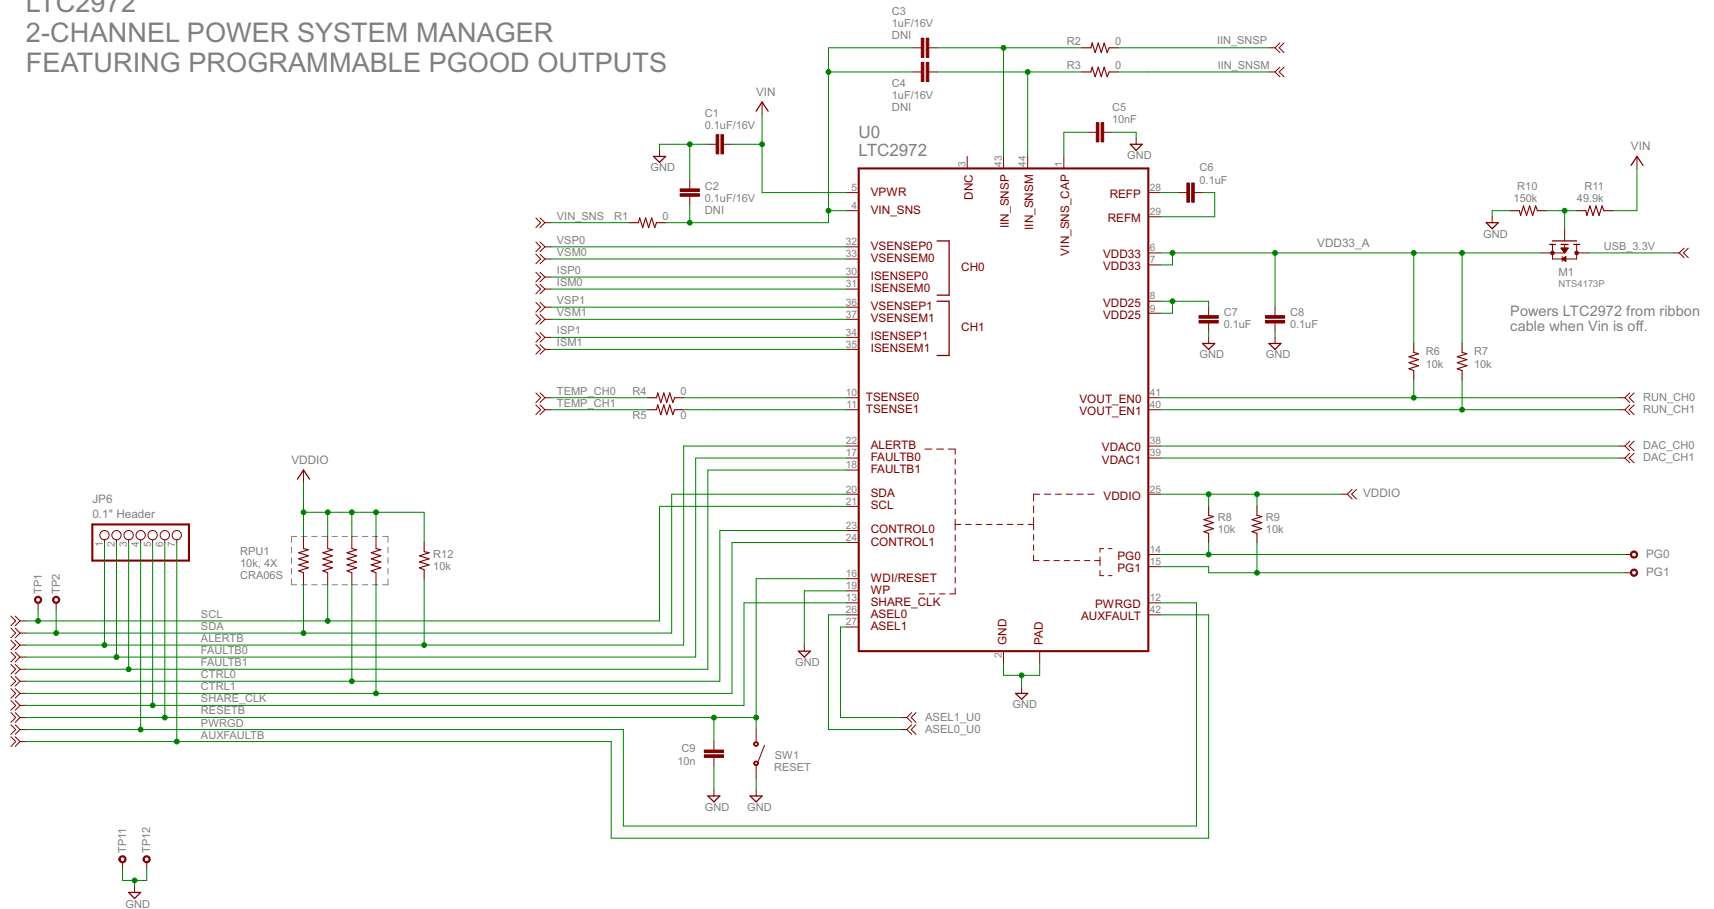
LTC2972
2-CHANNEL POWER SYSTEM MANAGER
FEATURING PROGRAMMABLE PGOOD OUTPUTS

C3 1uF/16V DNI
R2 0 IIN_SNSP
R3 0 IIN_SNSM
C4 1uF/16V DNI
C1 0.1uF/16V
VIN
GND
C2 0.1uF/16V DNI
C5 10nF
GND
U0
LTC2972
VIN_SNS R1 0
VSP0
VSM0
ISP0
ISM0
VSP1
VSM1
ISP1
ISM1
TEMP_CH0 R4 0
TEMP_CH1 R5 0

5 VPWR
4 VIN_SNS
32 VSENSEP0
33 VSENSEM0
30 ISENSEP0
31 ISENSEM0
CH0
36 VSENSEP1
37 VSENSEM1
34 ISENSEP1
35 ISENSEM1
CH1
10 TSENSE0
11 TSENSE1
22 ALERTB
17 FAULTB0
18 FAULTB1
20 SDA
21 SCL
23 CONTROL0
24 CONTROL1
16 WDI/RESET
19 WP
13 SHARE_CLK
26 ASEL0
27 ASEL1
3 DNC
43 IIN_SNSP
44 IIN_SNSM
1 VIN_SNS_CAP
2 GND
PAD
REFP 28
REFM 29
VDD33 6
VDD33 7
VDD25 8
VDD25 9
VOUT_EN0 41
VOUT_EN1 40
VDAC0 38
VDAC1 39
VDDIO 25
PG0 14
PG1 15
PWRGD 12
AUXFAULT 42

C6 0.1uF
VIN
R10 150k
R11 49.9k
GND
VDD33_A
USB_3.3V
M1 NTS4173P
Powers LTC2972 from ribbon cable when Vin is off.
C7 0.1uF
C8 0.1uF
GND GND
R6 10k
R7 10k
RUN_CH0
RUN_CH1
DAC_CH0
DAC_CH1
VDDIO
R8 10k
R9 10k
PG0
PG1

VDDIO
JP6
0.1" Header
RPU1 10k, 4X CRA06S
R12 10k
TP1 TP2
SCL
SDA
ALERTB
FAULTB0
FAULTB1
CTRL0
CTRL1
SHARE_CLK
RESETB
PWRGD
AUXFAULTB
GND
GND
ASEL1_U0
ASEL0_U0
C9 10n
SW1 RESET
GND GND
TP11 TP12
GND